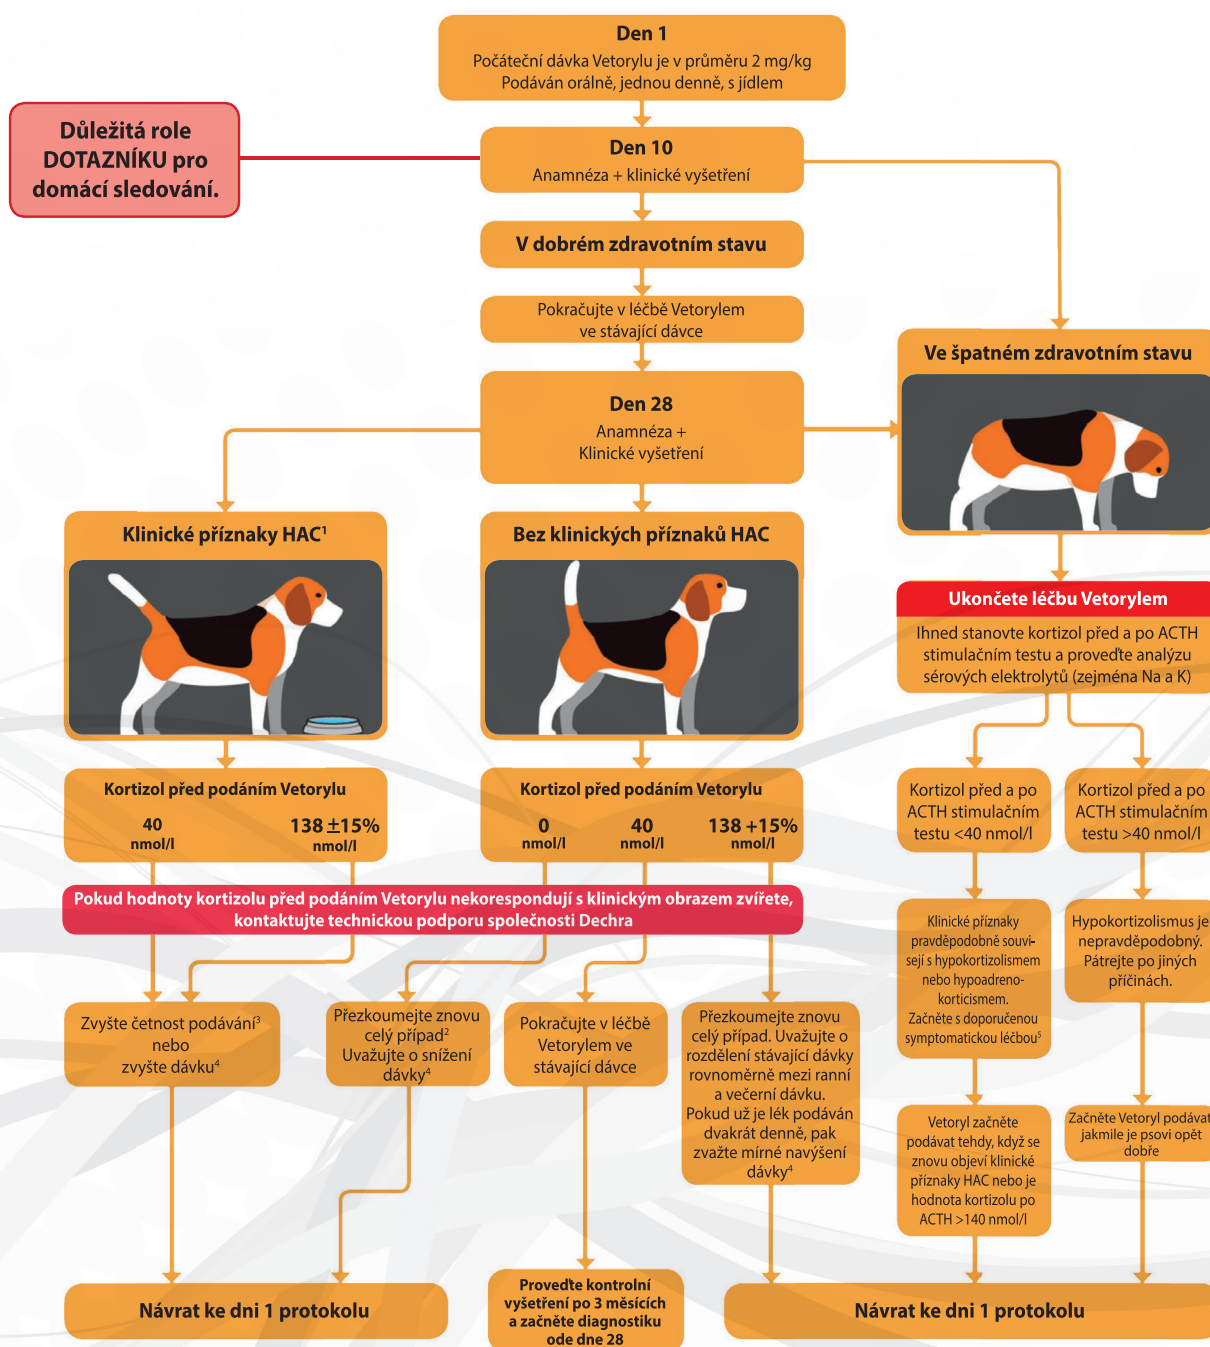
Den 1
Počáteční dávka Vetorylu je v průměru 2 mg/kg
Podáván orálně, jednou denně, s jídlem

Důležitá role DOTAZNÍKU pro domácí sledování.

Den 10
Anamnéza + klinické vyšetření

V dobrém zdravotním stavu

Pokračujte v léčbě Vetorylem ve stávající dávce

Ve špatném zdravotním stavu

Den 28
Anamnéza +
Klinické vyšetření

Klinické příznaky HAC$^1$

Bez klinických příznaků HAC

Ukončete léčbu Vetorylem
Ihned stanovte kortizol před a po ACTH stimulačním testu a proveďte analýzu sérových elektrolytů (zejména Na a K)

Kortizol před podáním Vetorylu
40 nmol/l
138 ±15% nmol/l

Kortizol před podáním Vetorylu
0 nmol/l
40 nmol/l
138 +15% nmol/l

Kortizol před a po ACTH stimulačním testu <40 nmol/l

Kortizol před a po ACTH stimulačním testu >40 nmol/l

Pokud hodnoty kortizolu před podáním Vetorylu nekorespondují s klinickým obrazem zvířete, kontaktujte technickou podporu společnosti Dechra

Klinické příznaky pravděpodobně souvisejí s hypokortizolismem nebo hypoadrenokorticismem. Začněte s doporučenou symptomatickou léčbou$^5$

Hypokortizolismus je nepravděpodobný. Pátrejte po jiných příčinách.

Zvyšte četnost podávání$^3$ nebo zvyšte dávku$^4$

Přezkoumejte znovu celý případ$^2$ Uvažujte o snížení dávky$^4$

Pokračujte v léčbě Vetorylem ve stávající dávce

Přezkoumejte znovu celý případ. Uvažujte o rozdělení stávající dávky rovnoměrně mezi ranní a večerní dávku. Pokud už je lék podáván dvakrát denně, pak zvažte mírné navýšení dávky$^4$

Vetoryl začněte podávat tehdy, když se znovu objeví klinické příznaky HAC nebo je hodnota kortizolu po ACTH >140 nmol/l

Začněte Vetoryl podávat jakmile je psovi opět dobře

Návrat ke dni 1 protokolu

Proveďte kontrolní vyšetření po 3 měsících a začněte diagnostiku ode dne 28

Návrat ke dni 1 protokolu